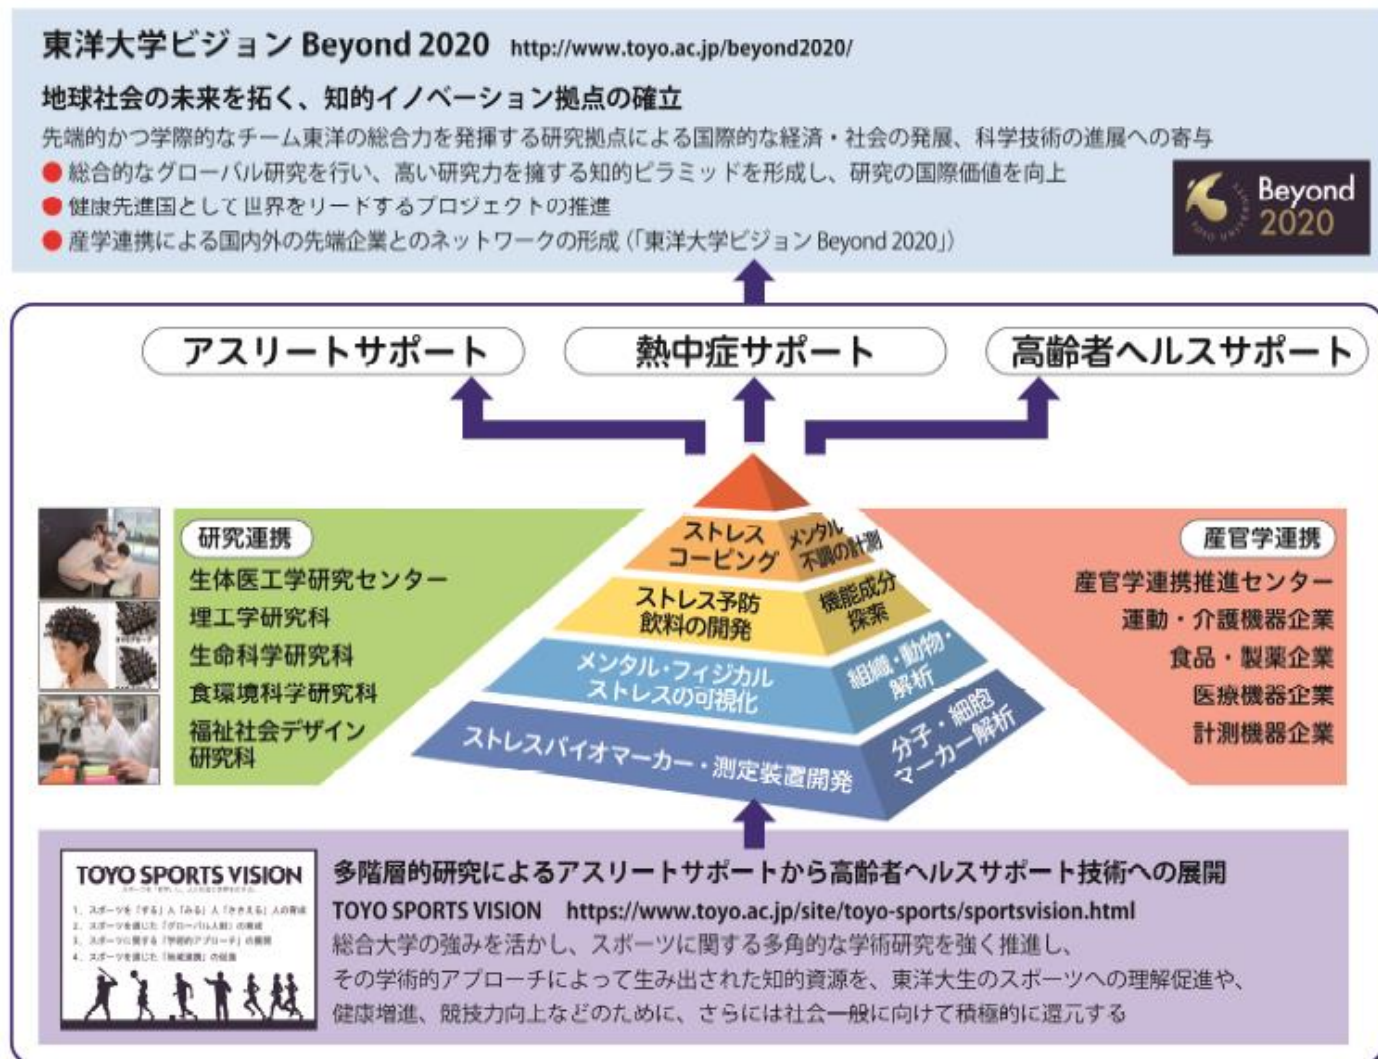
東洋大学ビジョン Beyond 2020 http://www.toyo.ac.jp/beyond2020/

地球社会の未来を拓く、知的イノベーション拠点の確立

先端的かつ学際的なチーム東洋の総合力を発揮する研究拠点による国際的な経済・社会の発展、科学技術の進展への寄与

● 総合的なグローバル研究を行い、高い研究力を擁する知的ピラミッドを形成し、研究の国際価値を向上

● 健康先進国として世界をリードするプロジェクトの推進

● 産学連携による国内外の先端企業とのネットワークの形成（「東洋大学ビジョン Beyond 2020」）

Beyond 2020

アスリートサポート

熱中症サポート

高齢者ヘルスサポート

研究連携

生体医工学研究センター

理工学研究科

生命科学研究科

食環境科学研究科

福祉社会デザイン研究科

ストレスコーピング

メンタル不調の計測

ストレス予防飲料の開発

機能成分探索

メンタル・フィジカルストレスの可視化

組織・動物・解析

ストレスバイオマーカー・測定装置開発

分子・細胞マーカー解析

産官学連携

産官学連携推進センター

運動・介護機器企業

食品・製薬企業

医療機器企業

計測機器企業

TOYO SPORTS VISION

多階層的研究によるアスリートサポートから高齢者ヘルスサポート技術への展開

TOYO SPORTS VISION https://www.toyo.ac.jp/site/toyo-sports/sportsvision.html

総合大学の強みを活かし、スポーツに関する多角的な学術研究を強く推進し、その学術的アプローチによって生み出された知的資源を、東洋大生のスポーツへの理解促進や、健康増進、競技力向上などのために、さらには社会一般に向けて積極的に還元する